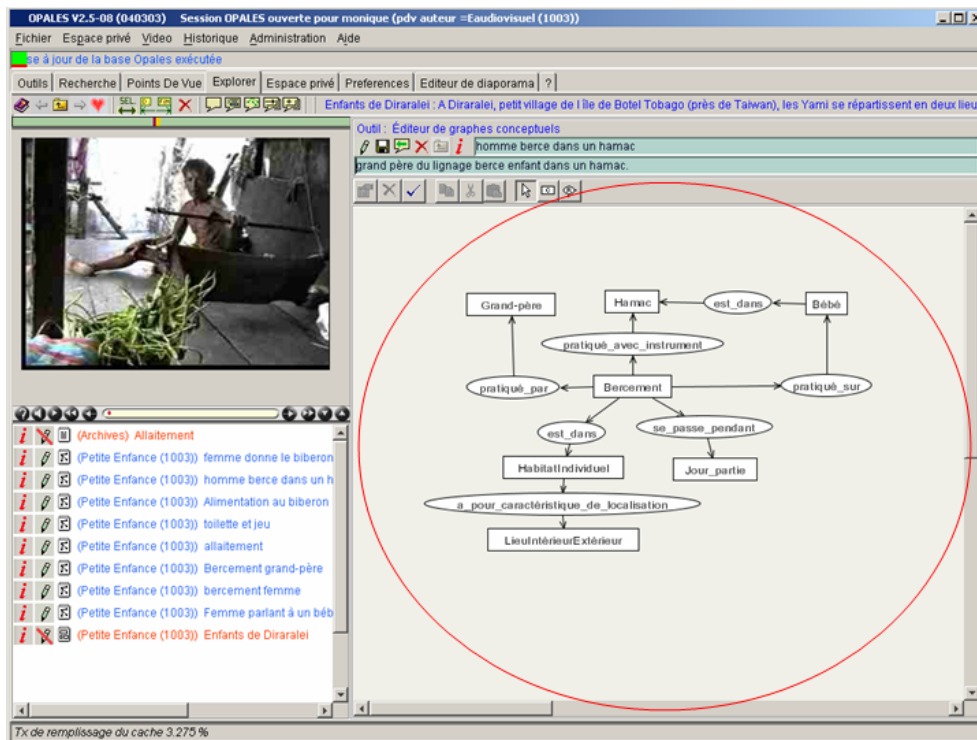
OPALES V2.5-08 (040303) Session OPALES ouverte pour monique (pdv auteur =Eaudiovisuel (1003))

Fichier Espace privé Video Historique Administration Aide

se à jour de la base Opales exécutée

Outils Recherche Points De Vue Explorer Espace privé Preferences Editeur de diaporama ?

SEL

Enfants de Diraralei : A Diraralei, petit village de l'île de Botel Tobago (près de Taiwan), les Yami se répartissent en deux lieu

Outil : Éditeur de graphes conceptuels

homme berce dans un hamac

grand père du lignage berce enfant dans un hamac.

Grand-père

Hamac

est_dans

Bébé

pratiqué_avec_instrument

pratiqué_par

Bercement

pratiqué_sur

est_dans

se_passe_pendant

HabitatIndividuel

Jour_partie

a_pour_caractéristique_de_localisation

LieuIntérieurExtérieur

(Archives) Allaitement

(Petite Enfance (1003)) femme donne le biberon

(Petite Enfance (1003)) homme berce dans un h

(Petite Enfance (1003)) Alimentation au biberon

(Petite Enfance (1003)) toilette et jeu

(Petite Enfance (1003)) allaitement

(Petite Enfance (1003)) Bercement grand-père

(Petite Enfance (1003)) bercement femme

(Petite Enfance (1003)) Femme parlant à un béb

(Petite Enfance (1003)) Enfants de Diraralei

Tx de remplissage du cache 3.275 %